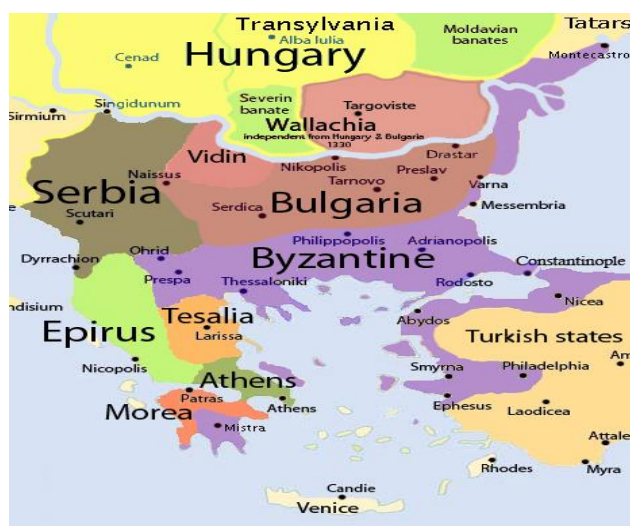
Transylvania
Alba Iulia
Moldavian banates
Tatars
Montecastro
Cenad
Hungary
Sirmium
Singidunum
Severin banate
Targoviste
Wallachia
Independent from Hungary & Bulgaria 1330
Vidin
Drastar
Naissus
Nikopolis
Preslav
Tarnovo
Varna
Serbia
Serdica
Bulgaria
Messembria
Scutari
Philippopolis
Adrianopolis
Ohrid
Dyrrachion
Byzantine
Constantinople
Prespa
Thessaloniki
Rodosto
ndisium
Nicea
Tesalia
Abydos
Epirus
Larissa
Turkish states
Am
Nicopolis
Smyrna
Philadelphia
Athens
Patras
Athens
Morea
Ephesus
Laodicea
Mistra
Attale
Rhodes
Myra
Candie
Venice